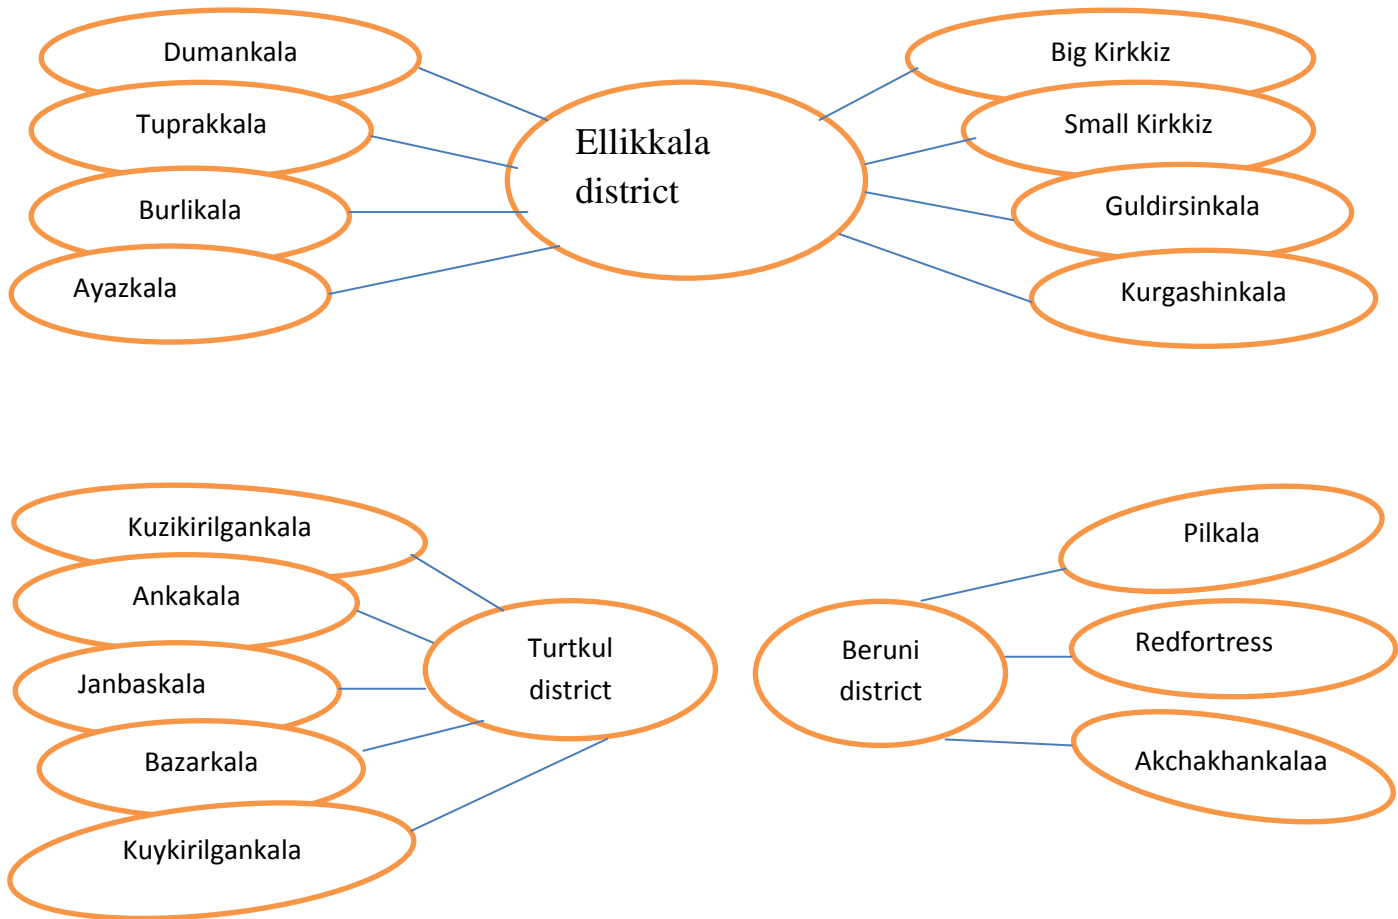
Dumankala

Tuprakkala

Burlikala

Ayazkala

Ellikkala district

Big Kirkkiz

Small Kirkkiz

Guldirsinkala

Kurgashinkala

Kuzikirilgankala

Ankakala

Janbaskala

Bazarkala

Kuykirilgankala

Turtkul district

Beruni district

Pilkala

Redfortress

Akchakhankalaa